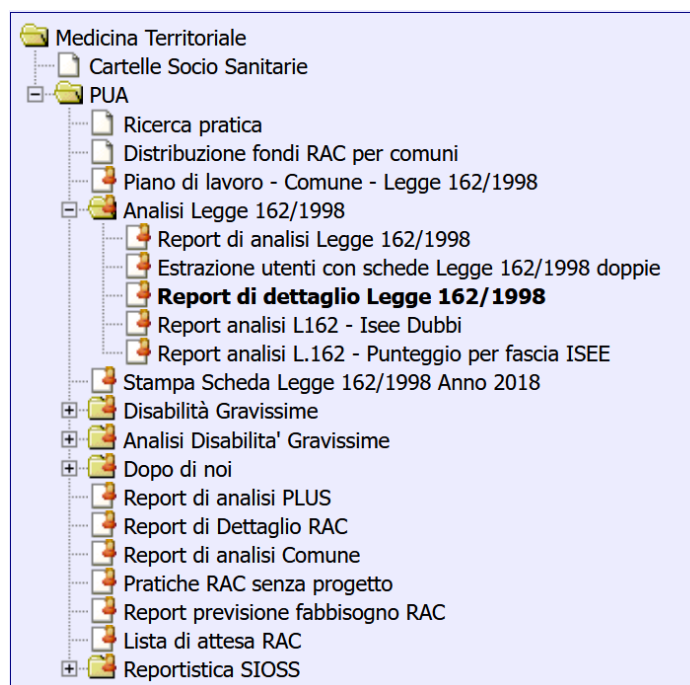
Medicina Territoriale
Cartelle Socio Sanitarie
PUA
Ricerca pratica
Distribuzione fondi RAC per comuni
Piano di lavoro - Comune - Legge 162/1998
Analisi Legge 162/1998
Report di analisi Legge 162/1998
Estrazione utenti con schede Legge 162/1998 doppie
**Report di dettaglio Legge 162/1998**
Report analisi L162 - Isee Dubbi
Report analisi L.162 - Punteggio per fascia ISEE
Stampa Scheda Legge 162/1998 Anno 2018
Disabilità Gravissime
Analisi Disabilita' Gravissime
Dopo di noi
Report di analisi PLUS
Report di Dettaglio RAC
Report di analisi Comune
Pratiche RAC senza progetto
Report previsione fabbisogno RAC
Lista di attesa RAC
Reportistica SIOSS